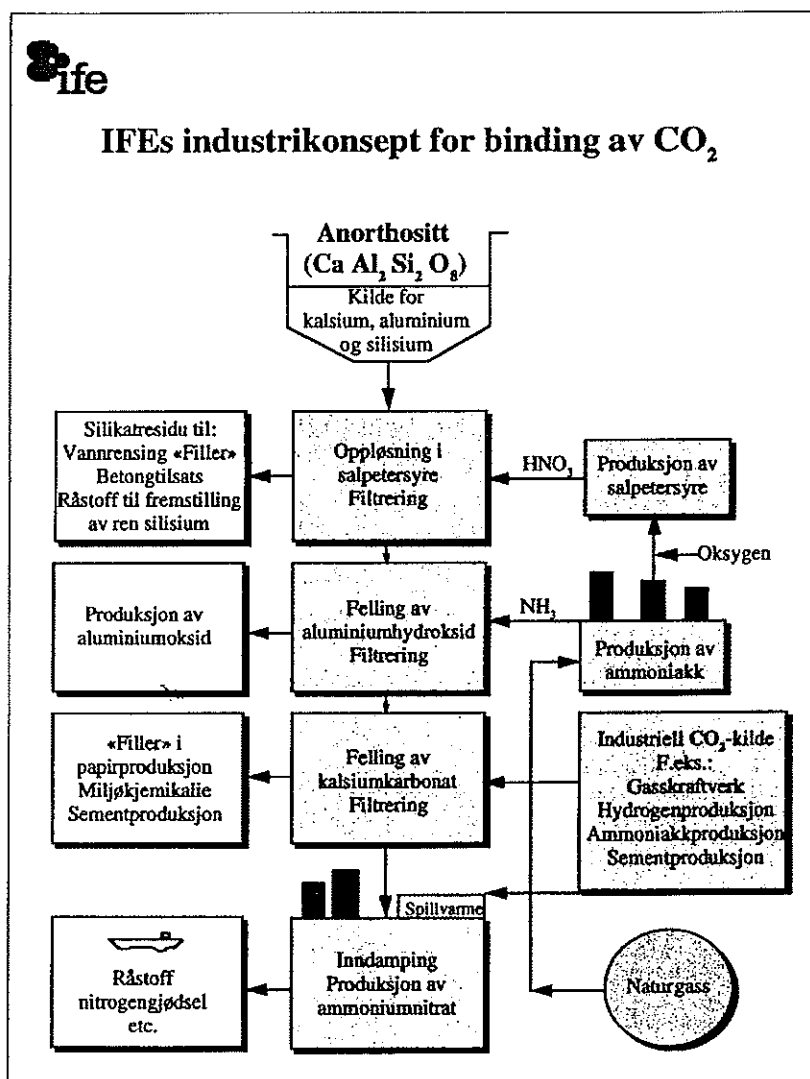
ife

IFEs industrikonsept for binding av $CO_2$

Anorthositt ($Ca\ Al_2\ Si_2\ O_8$)
Kilde for kalsium, aluminium og silisium

Silikatresidu til:
Vannrensing «Filler»
Betongtilsats
Råstoff til fremstilling av ren silisium

Oppløsning i salpetersyre
Filtrering

$HNO_3$

Produksjon av salpetersyre

Oksygen

Produksjon av aluminiumoksid

Felling av aluminiumhydroksid
Filtrering

$NH_3$

Produksjon av ammoniakk

«Filler» i papirproduksjon
Miljøkjemikalie
Sementproduksjon

Felling av kalsiumkarbonat
Filtrering

Industriell $CO_2$-kilde
F.eks.:
Gasskraftverk
Hydrogenproduksjon
Ammoniakkproduksjon
Sementproduksjon

Spillvarme

Råstoff nitrogengjødsel etc.

Inndamping
Produksjon av ammoniumnitrat

Naturgass